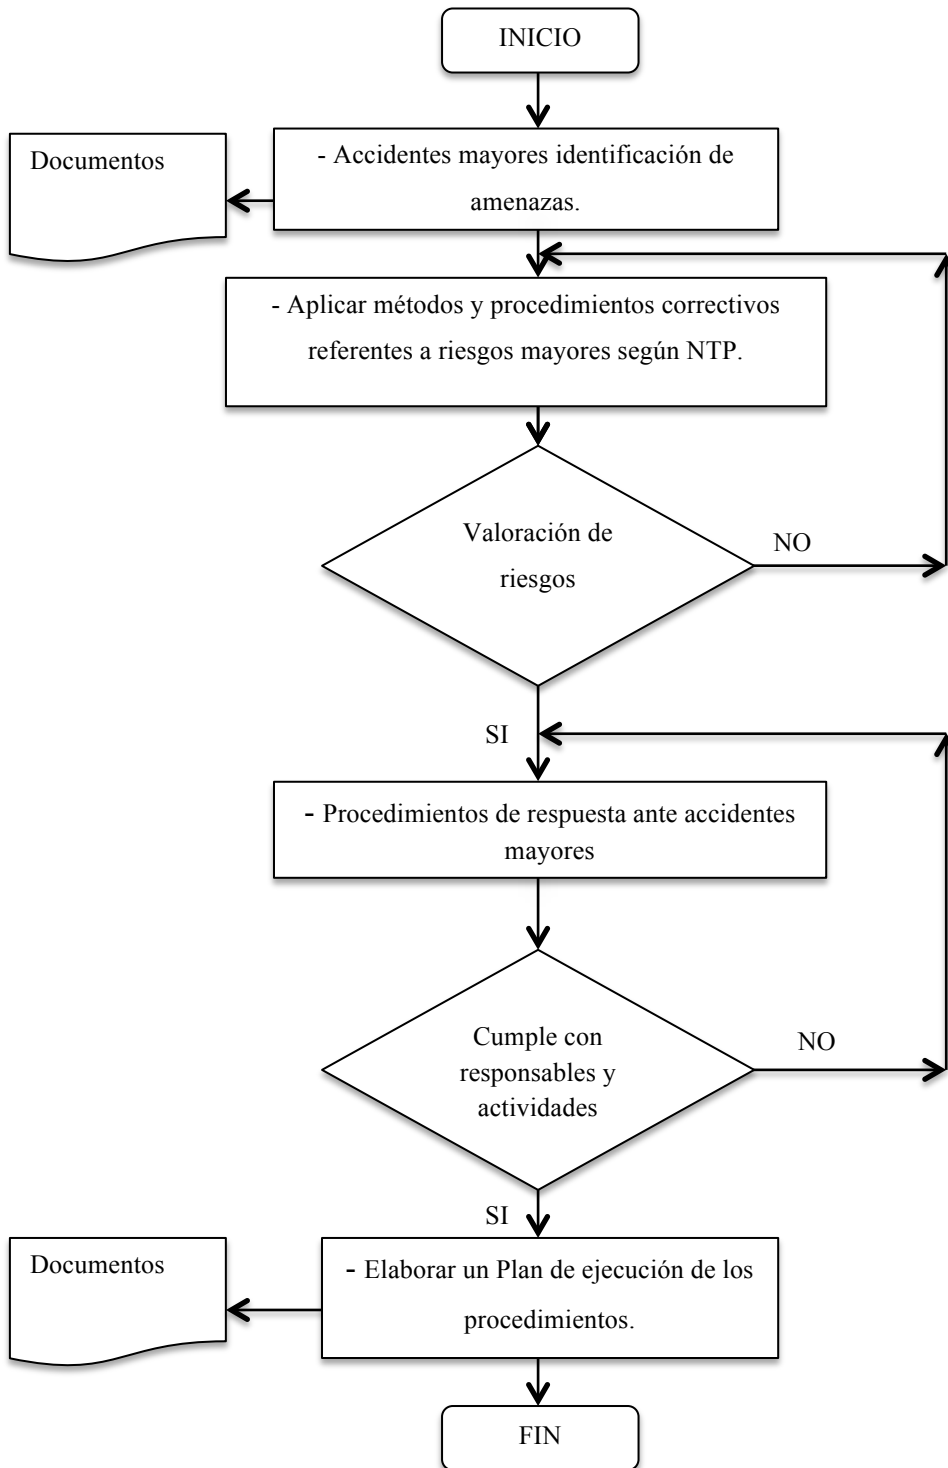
INICIO

Documentos

- Accidentes mayores identificación de amenazas.

- Aplicar métodos y procedimientos correctivos referentes a riesgos mayores según NTP.

Valoración de riesgos

NO

SI

- Procedimientos de respuesta ante accidentes mayores

Cumple con responsables y actividades

NO

SI

Documentos

- Elaborar un Plan de ejecución de los procedimientos.

FIN